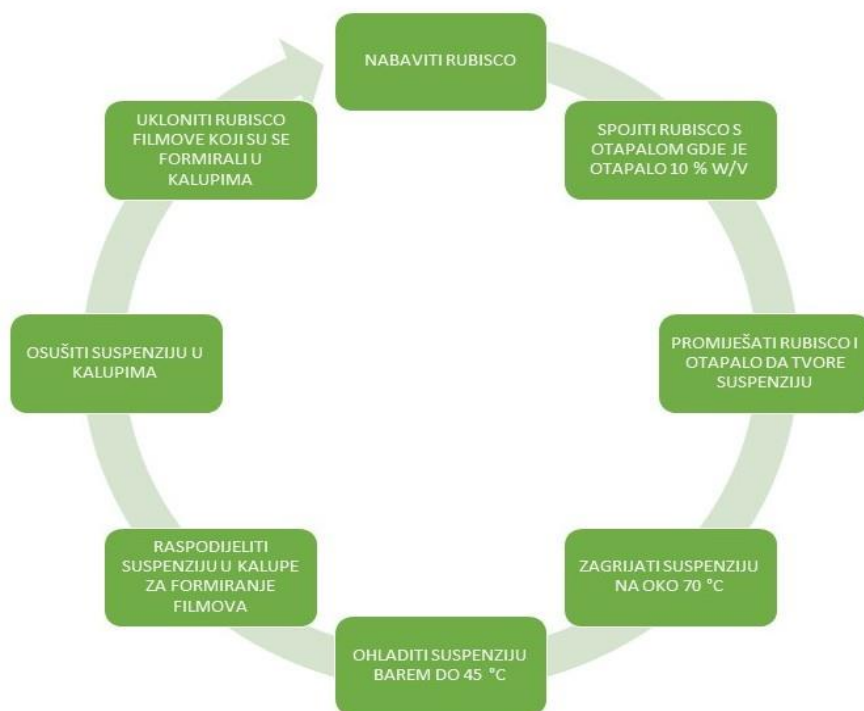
NABAVITI RUBISCO

SPOJITI RUBISCO S OTAPALOM GDJE JE OTAPALO 10 % W/V

PROMIJEŠATI RUBISCO I OTAPALO DA TVORE SUSPENZIJU

ZAGRIJATI SUSPENZIJU NA OKO 70 °C

OHLADITI SUSPENZIJU BAREM DO 45 °C

RASPODIJELITI SUSPENZIJU U KALUPE ZA FORMIRANJE FILMOVA

OSUŠITI SUSPENZIJU U KALUPIMA

UKLONITI RUBISCO FILMOVE KOJI SU SE FORMIRALI U KALUPIMA